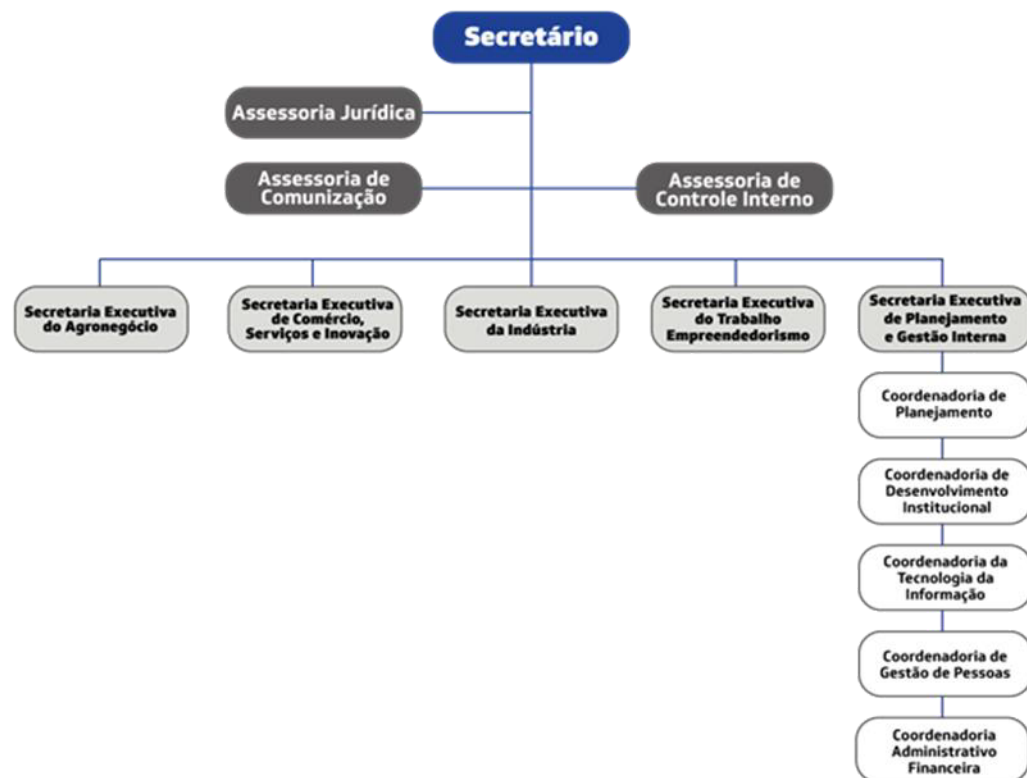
Secretário

Assessoria Jurídica

Assessoria de Comunização

Assessoria de Controle Interno

Secretaria Executiva do Agronegócio

Secretaria Executiva de Comércio, Serviços e Inovação

Secretaria Executiva da Indústria

Secretaria Executiva do Trabalho Empreendedorismo

Secretaria Executiva de Planejamento e Gestão Interna

Coordenadoria de Planejamento

Coordenadoria de Desenvolvimento Institucional

Coordenadoria da Tecnologia da Informação

Coordenadoria de Gestão de Pessoas

Coordenadoria Administrativo Financeira